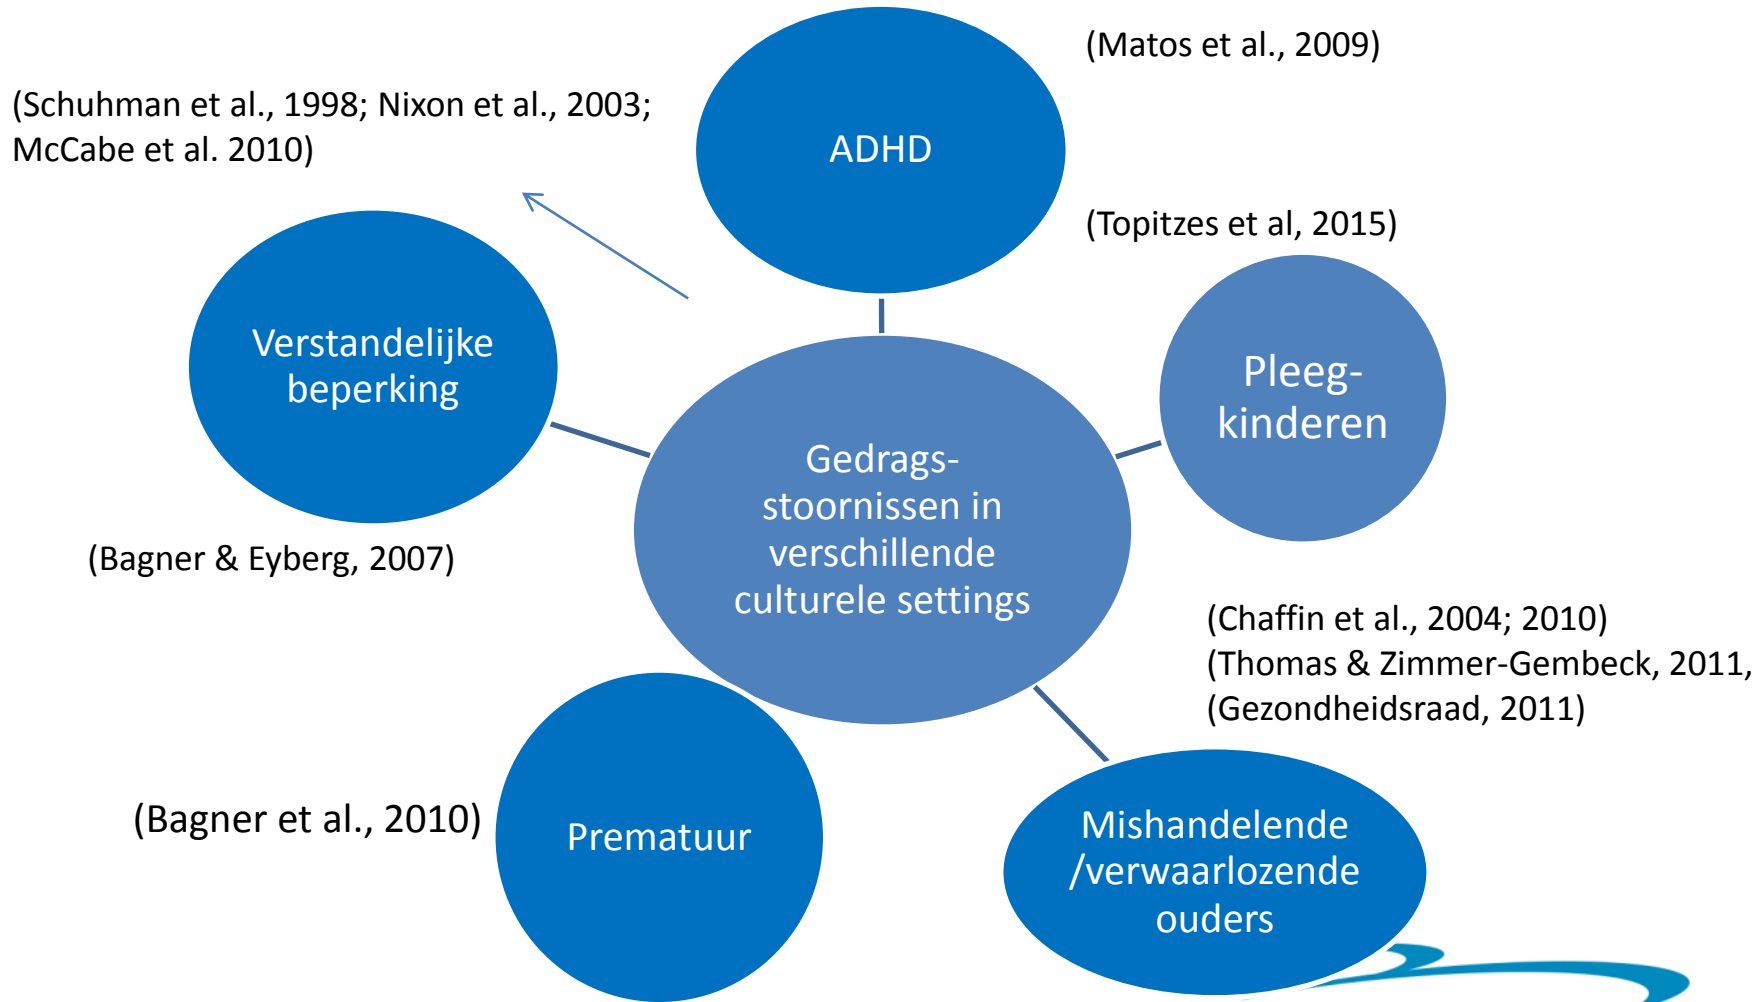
(Matos et al., 2009)

(Schuhman et al., 1998; Nixon et al., 2003; McCabe et al. 2010)

ADHD

(Topitzes et al, 2015)

Verstandelijke beperking

Pleeg-kinderen

Gedrags-stoornissen in verschillende culturele settings

(Bagner & Eyberg, 2007)

(Chaffin et al., 2004; 2010)
(Thomas & Zimmer-Gembeck, 2011,
(Gezondheidsraad, 2011)

(Bagner et al., 2010)

Prematuur

Mishandelende /verwaarlozende ouders